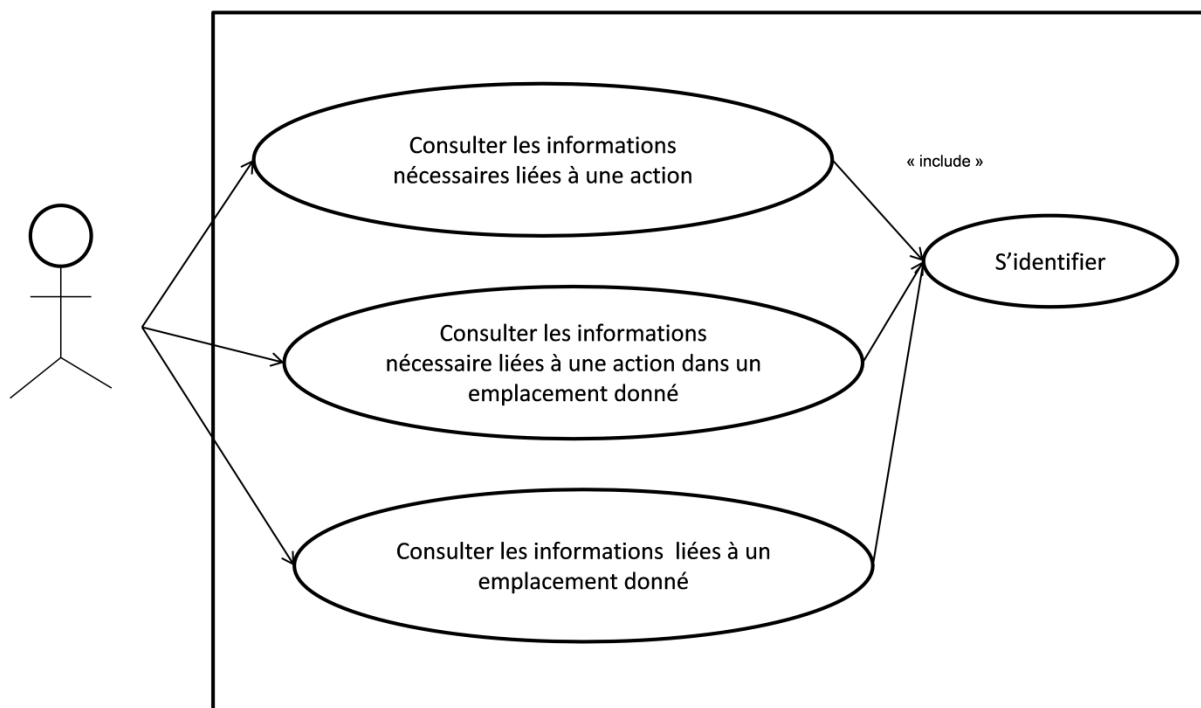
Consulter les informations nécessaires liées à une action

« include »

S'identifier

Consulter les informations nécessaire liées à une action dans un emplacement donné

Consulter les informations liées à un emplacement donné